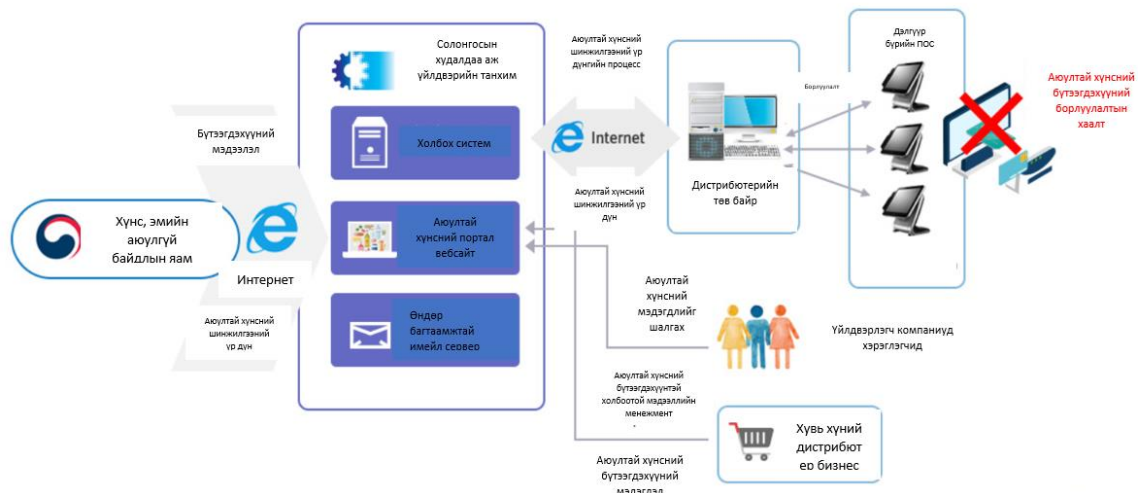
Солонгосын худалдаа аж үйлдвэрийн танхим

Аюултай хүнсний шинжилгээний үр дүнгийн процесс

Дэлгүүр бүрийн ПОС

Борлуулалт

Аюултай хүнсний бүтээгдэхүүний борлуулалтын хаалт

Бүтээгдэхүүний мэдээлэл

Холбох систем

Internet

Дистрибютерийн төв байр

Аюултай хүнсний шинжилгээний үр дүн

Хүнс, эмийн аюулгүй байдлын яам

Аюултай хүнсний портал вебсайт

Интернет

Аюултай хүнсний мэдээллийг шалгах

Аюултай хүнсний шинжилгээний үр дүн

Өндөр баталгаажсан имэйл сервер

Үйлдвэрлэгч компаниуд хэрэглэгчид

Аюултай хүнсний бүтээгдэхүүнтэй холбоотой мэдээллийн менежмент

Хувь хүний дистрибютер бизнес

Аюултай хүнсний бүтээгдэхүүний мэдээлэл